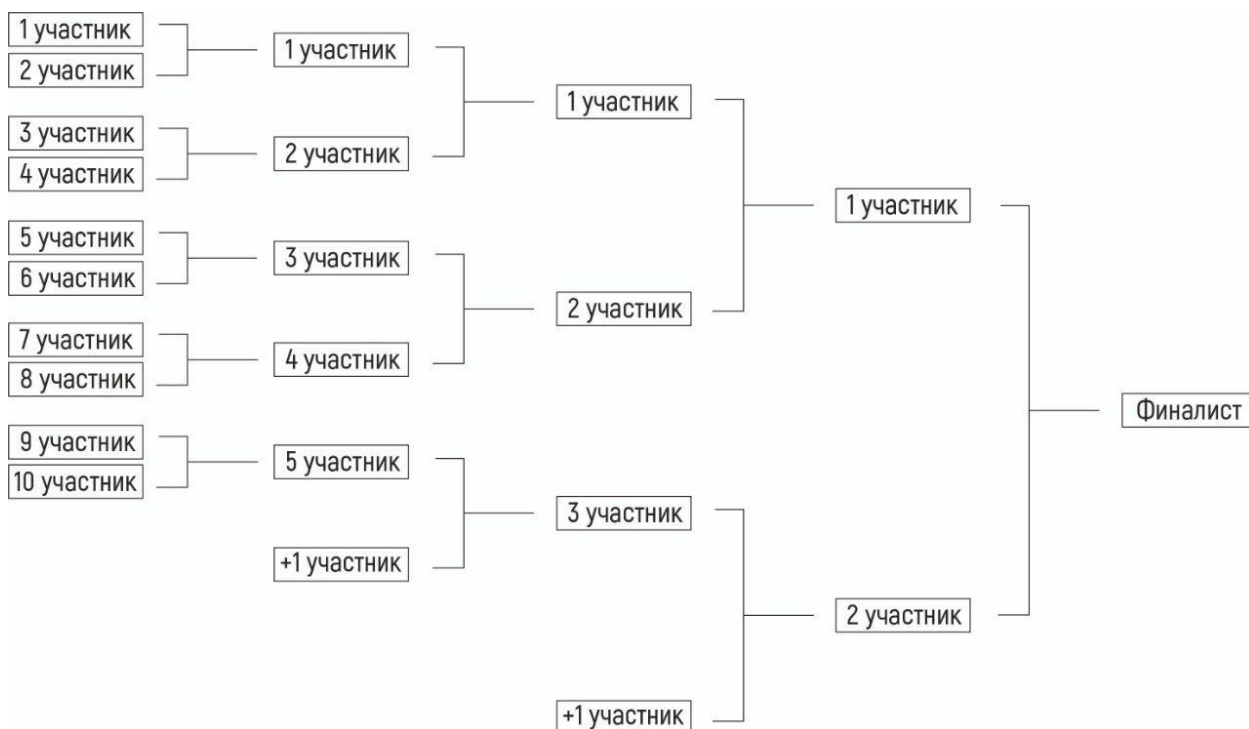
1 участник
2 участник
3 участник
4 участник
5 участник
6 участник
7 участник
8 участник
9 участник
10 участник

1 участник
2 участник
3 участник
4 участник
5 участник
+1 участник

1 участник
2 участник
3 участник
+1 участник

1 участник
2 участник

Финалист